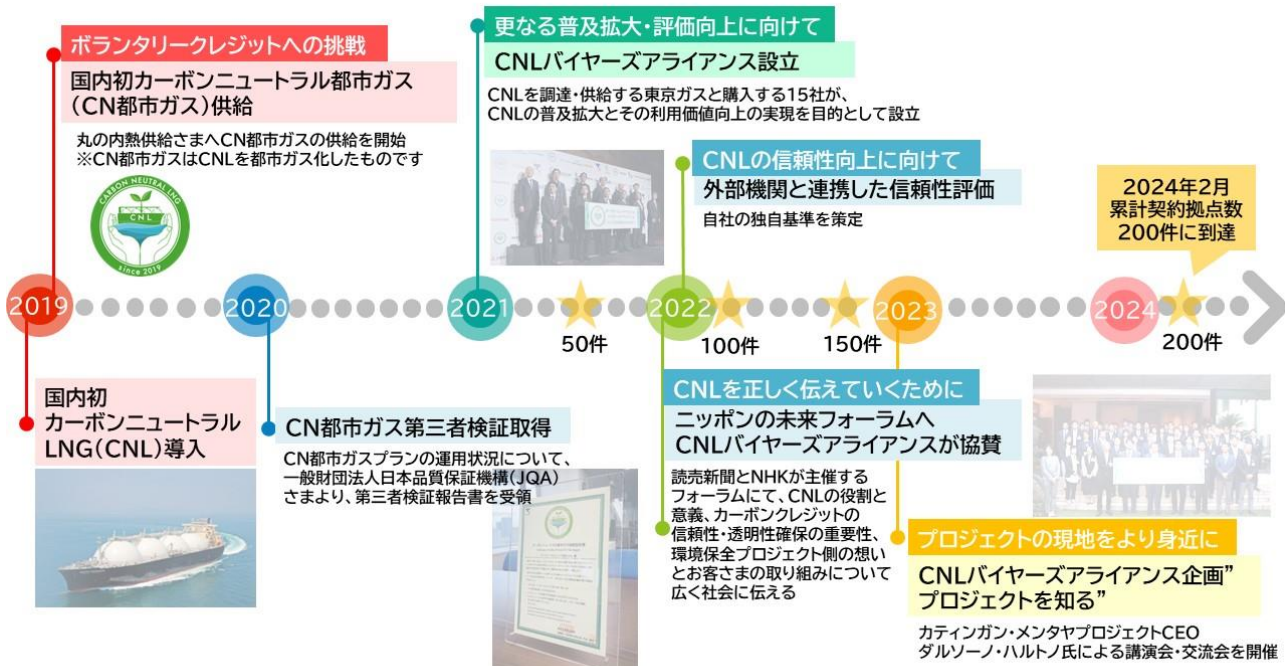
ボランタリークレジットへの挑戦

国内初カーボンニュートラル都市ガス（CN都市ガス）供給

丸の内熱供給さまへCN都市ガスの供給を開始
※CN都市ガスはCNLを都市ガス化したものです

CARBON NEUTRAL LNG
CNL
since 2019

更なる普及拡大・評価向上に向けて

CNLバイヤーズアライアンス設立

CNLを調達・供給する東京ガスと購入する15社が、CNLの普及拡大とその利用価値向上の実現を目的として設立

CNLの信頼性向上に向けて

外部機関と連携した信頼性評価

自社の独自基準を策定

2024年2月
累計契約拠点数
200件に到達

2019

2020

2021

50件

2022

100件

150件

2023

2024

200件

国内初
カーボンニュートラル
LNG（CNL）導入

CN都市ガス第三者検証取得

CN都市ガスプランの運用状況について、一般財団法人日本品質保証機構（JQA）さまより、第三者検証報告書を受領

CNLを正しく伝えていくために

ニッポンの未来フォーラムへ
CNLバイヤーズアライアンスが協賛

読売新聞とNHKが主催するフォーラムにて、CNLの役割と意義、カーボンクレジットの信頼性・透明性確保の重要性、環境保全プロジェクト側の想いとお客さまの取り組みについて広く社会に伝える

プロジェクトの現地をより身近に

CNLバイヤーズアライアンス企画”プロジェクトを知る”

カティンガン・メンタヤプロジェクトCEO
ダルソーノ・ハルトノ氏による講演会・交流会を開催